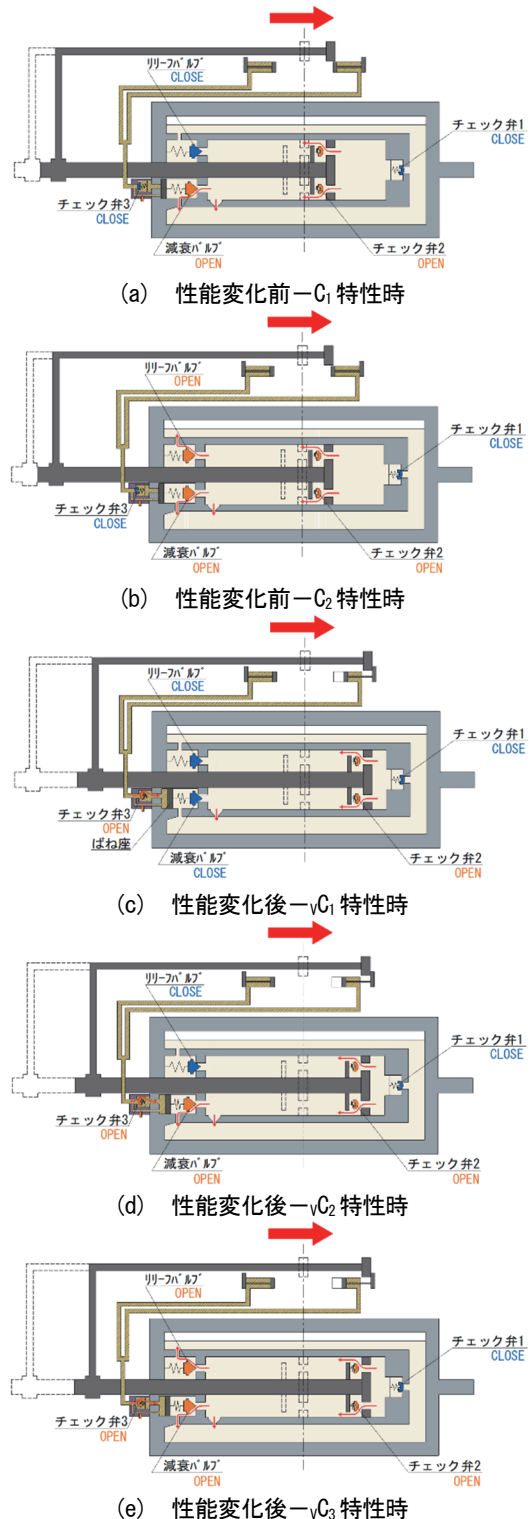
リリーフバルブ
CLOSE
チェック弁1
CLOSE
チェック弁3
CLOSE
減衰バルブ
OPEN
チェック弁2
OPEN
(a) 性能変化前ー$C_1$特性時

リリーフバルブ
OPEN
チェック弁1
CLOSE
チェック弁3
CLOSE
減衰バルブ
OPEN
チェック弁2
OPEN
(b) 性能変化前ー$C_2$特性時

リリーフバルブ
CLOSE
チェック弁1
CLOSE
チェック弁3
OPEN
ばね座
減衰バルブ
CLOSE
チェック弁2
OPEN
(c) 性能変化後ー$_VC_1$特性時

リリーフバルブ
CLOSE
チェック弁1
CLOSE
チェック弁3
OPEN
減衰バルブ
OPEN
チェック弁2
OPEN
(d) 性能変化後ー$_VC_2$特性時

リリーフバルブ
OPEN
チェック弁1
CLOSE
チェック弁3
OPEN
減衰バルブ
OPEN
チェック弁2
OPEN
(e) 性能変化後ー$_VC_3$特性時